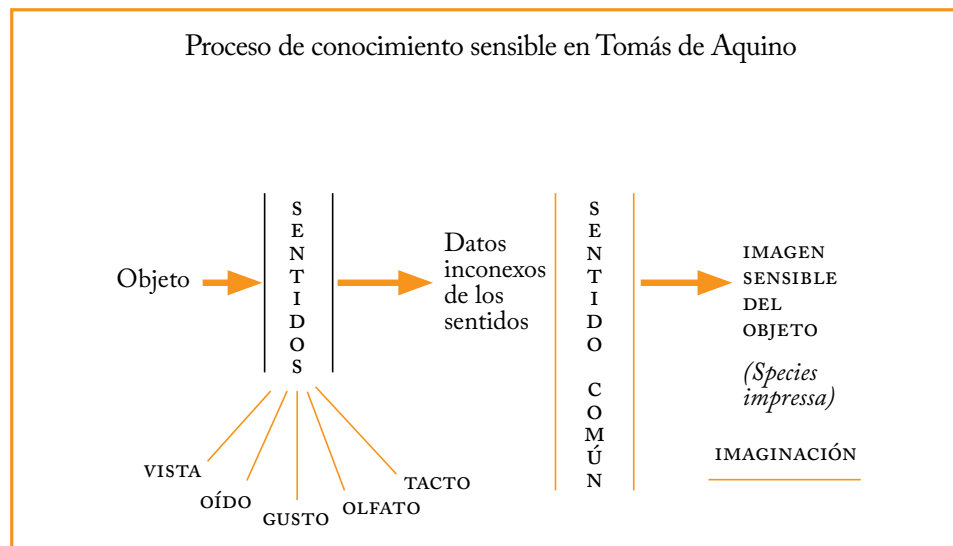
Proceso de conocimiento sensible en Tomás de Aquino

Objeto

SENTIDOS

VISTA

OÍDO

GUSTO

OLFATO

TACTO

Datos inconexos de los sentidos

SENTIDO COMÚN

IMAGEN SENSIBLE DEL OBJETO

(Species impressa)

IMAGINACIÓN